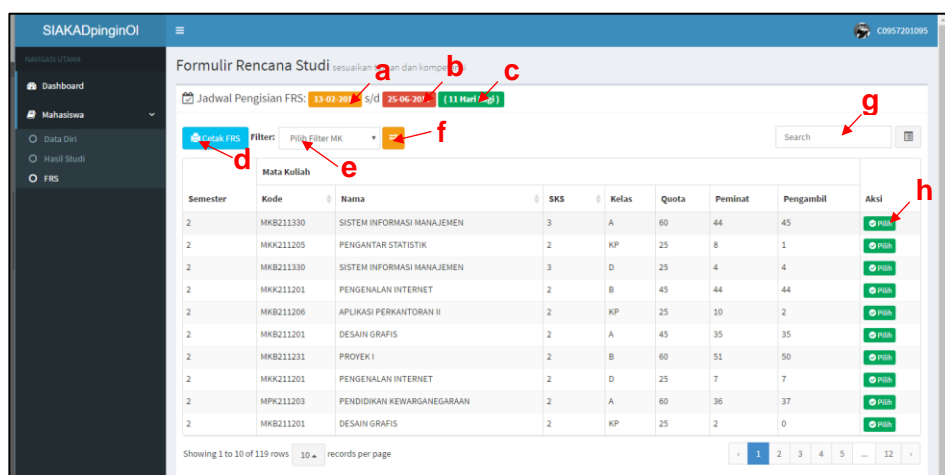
SIAKADpinginOl
C0957201095

NAVIGASI UTAMA
Dashboard
Mahasiswa
Data Diri
Hasil Studi
FRS

Formulir Rencana Studi sesuaikan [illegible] dan kompe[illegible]

a b c

Jadwal Pengisian FRS: 13-02-20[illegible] s/d 25-06-20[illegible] (11 Hari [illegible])

Cetak FRS Filter: Pilih Filter MK

d e f g h

Search

| Semester | Mata Kuliah Kode | Nama | SKS | Kelas | Quota | Peminat | Pengambil | Aksi |
|---|---|---|---|---|---|---|---|---|
| 2 | MKB211330 | SISTEM INFORMASI MANAJEMEN | 3 | A | 60 | 44 | 45 | Pilih |
| 2 | MKK211205 | PENGANTAR STATISTIK | 2 | KP | 25 | 8 | 1 | Pilih |
| 2 | MKB211330 | SISTEM INFORMASI MANAJEMEN | 3 | D | 25 | 4 | 4 | Pilih |
| 2 | MKK211201 | PENGENALAN INTERNET | 2 | B | 45 | 44 | 44 | Pilih |
| 2 | MKK211206 | APLIKASI PERKANTORAN II | 2 | KP | 25 | 10 | 2 | Pilih |
| 2 | MKB211201 | DESAIN GRAFIS | 2 | A | 45 | 35 | 35 | Pilih |
| 2 | MKB211231 | PROYEK I | 2 | B | 60 | 51 | 50 | Pilih |
| 2 | MKK211201 | PENGENALAN INTERNET | 2 | D | 25 | 7 | 7 | Pilih |
| 2 | MPK211203 | PENDIDIKAN KEWARGANEGARAAN | 2 | A | 60 | 36 | 37 | Pilih |
| 2 | MKB211201 | DESAIN GRAFIS | 2 | KP | 25 | 2 | 0 | Pilih |

Showing 1 to 10 of 119 rows 10 records per page

‹ 1 2 3 4 5 ... 12 ›